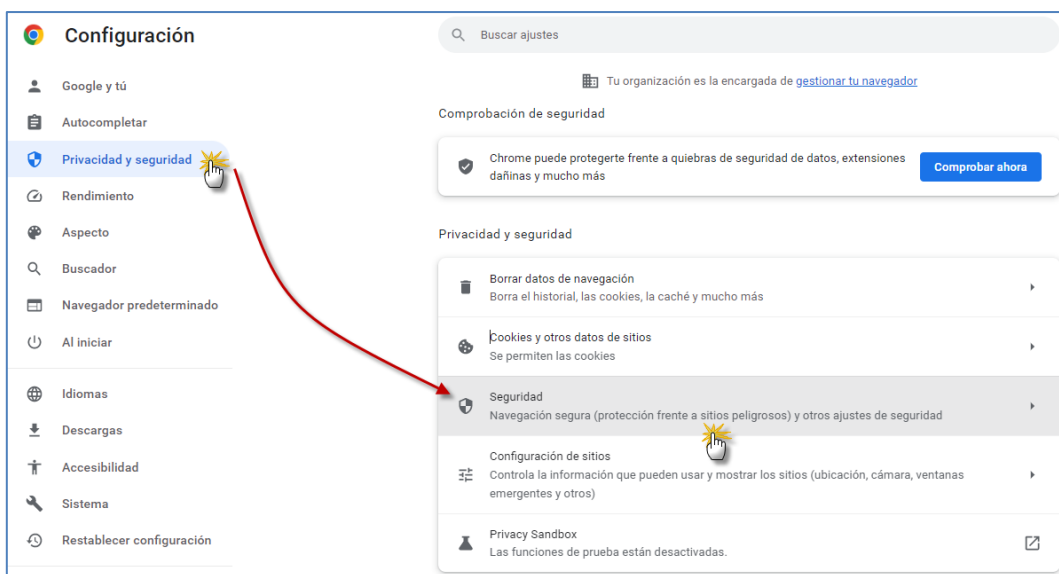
Configuración

Google y tú

Autocompletar

Privacidad y seguridad

Rendimiento

Aspecto

Buscador

Navegador predeterminado

Al iniciar

Idiomas

Descargas

Accesibilidad

Sistema

Restablecer configuración

Buscar ajustes

Tu organización es la encargada de gestionar tu navegador

Comprobación de seguridad

Chrome puede protegerte frente a quiebras de seguridad de datos, extensiones dañinas y mucho más

Comprobar ahora

Privacidad y seguridad

Borrar datos de navegación
Borra el historial, las cookies, la caché y mucho más

Cookies y otros datos de sitios
Se permiten las cookies

Seguridad
Navegación segura (protección frente a sitios peligrosos) y otros ajustes de seguridad

Configuración de sitios
Controla la información que pueden usar y mostrar los sitios (ubicación, cámara, ventanas emergentes y otros)

Privacy Sandbox
Las funciones de prueba están desactivadas.